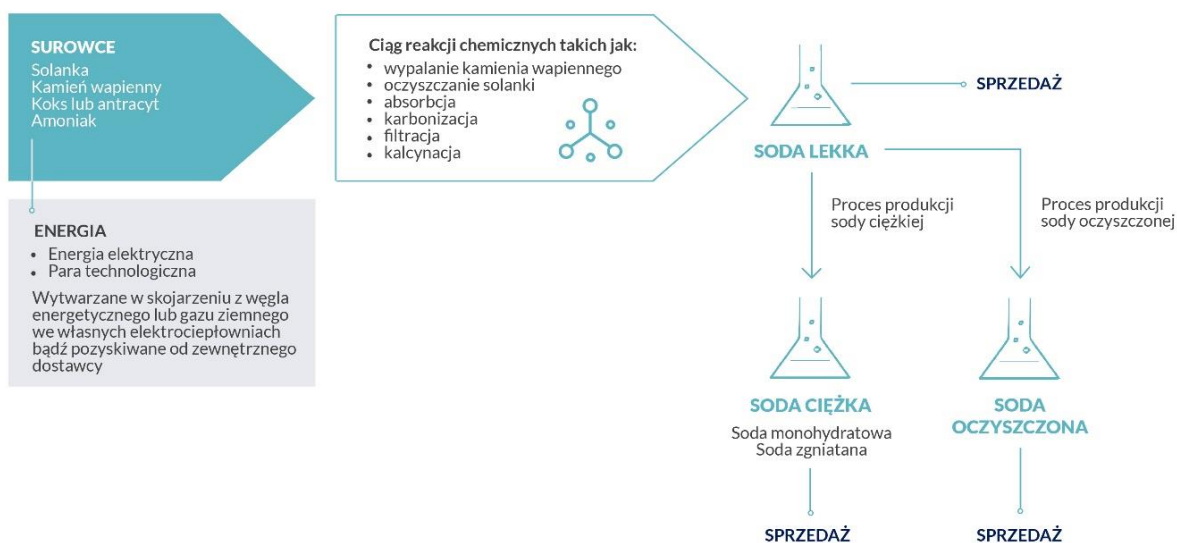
SUROWCE
Solanka
Kamień wapienny
Koks lub antracyt
Amoniak

ENERGIA
• Energia elektryczna
• Para technologiczna

Wytwarzane w skojarzeniu z węgla energetycznego lub gazu ziemnego we własnych elektrociepłowniach bądź pozyskiwane od zewnętrznego dostawcy

Ciąg reakcji chemicznych takich jak:
• wypalanie kamienia wapiennego
• oczyszczanie solanki
• absorbcja
• karbonizacja
• filtracja
• kalcynacja

SODA LEKKA

SPRZEDAŻ

Proces produkcji sody ciężkiej

Proces produkcji sody oczyszczonej

SODA CIĘŻKA
Soda monohydratowa
Soda zgniatana

SODA OCZYSZCZONA

SPRZEDAŻ

SPRZEDAŻ